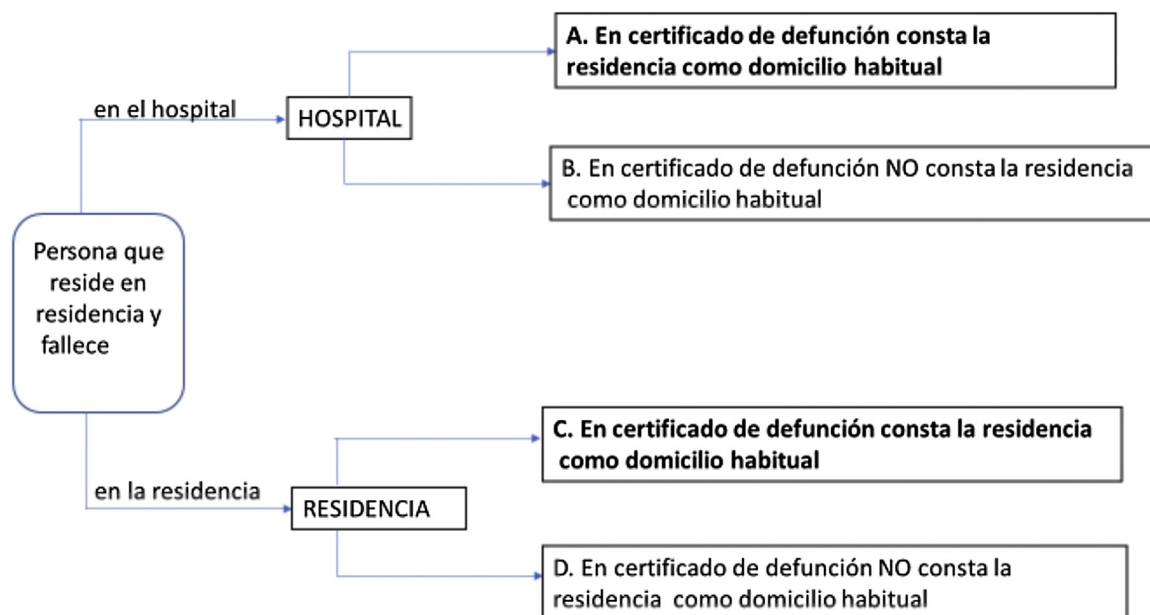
Persona que reside en residencia y fallece

en el hospital

HOSPITAL

A. En certificado de defunción consta la residencia como domicilio habitual

B. En certificado de defunción NO consta la residencia como domicilio habitual

en la residencia

RESIDENCIA

C. En certificado de defunción consta la residencia como domicilio habitual

D. En certificado de defunción NO consta la residencia como domicilio habitual